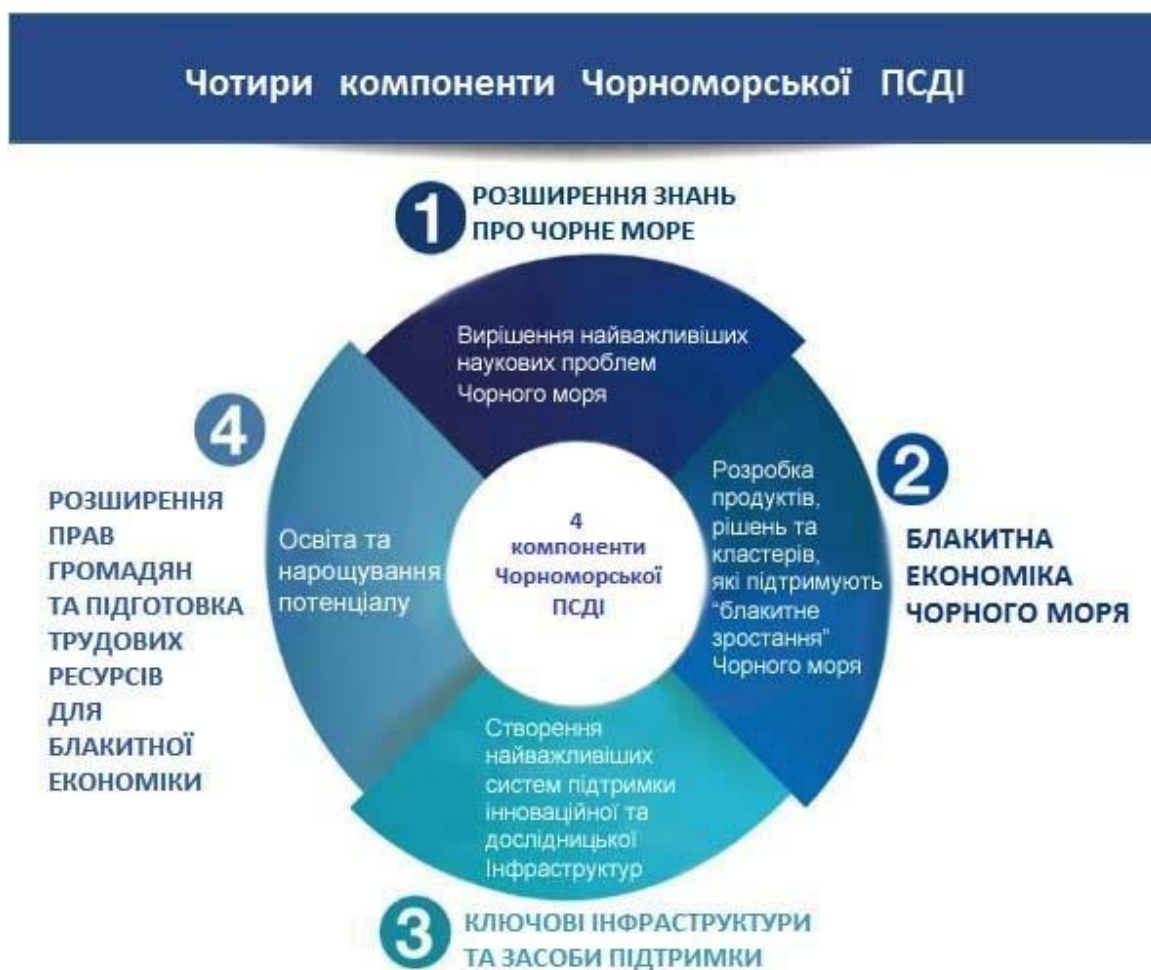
Чотири компоненти Чорноморської ПСДІ

1 РОЗШИРЕННЯ ЗНАНЬ ПРО ЧОРНЕ МОРЕ

Вирішення найважливіших наукових проблем Чорного моря

4

РОЗШИРЕННЯ ПРАВ ГРОМАДЯН ТА ПІДГОТОВКА ТРУДОВИХ РЕСУРСІВ ДЛЯ БЛАКИТНОЇ ЕКОНОМІКИ

Освіта та нарощування потенціалу

4 компоненти Чорноморської ПСДІ

Розробка продуктів, рішень та кластерів, які підтримують "блакитне зростання" Чорного моря

2

БЛАКИТНА ЕКОНОМІКА ЧОРНОГО МОРЯ

Створення найважливіших систем підтримки інноваційної та дослідницької Інфраструктур

3 КЛЮЧОВІ ІНФРАСТРУКТУРИ ТА ЗАСОБИ ПІДТРИМКИ